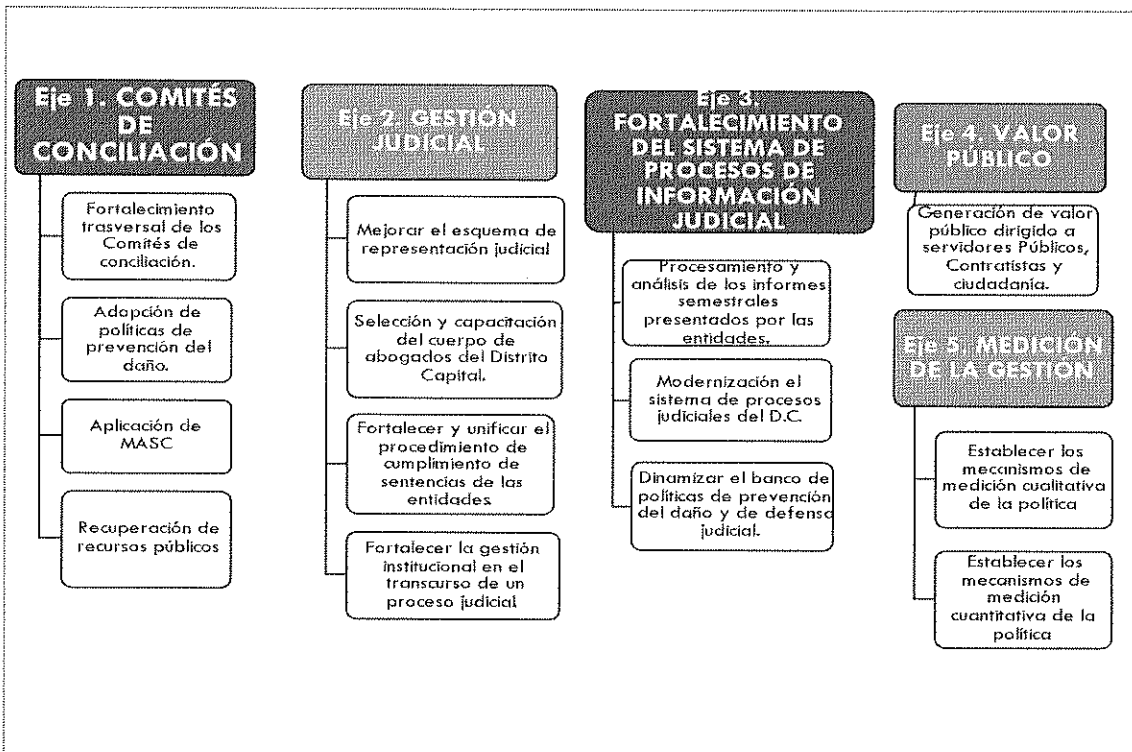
Eje 1. COMITÉS DE CONCILIACIÓN

Fortalecimiento trasversal de los Comités de conciliación.

Adopción de políticas de prevención del daño.

Aplicación de MASC

Recuperación de recursos públicos

Eje 2. GESTIÓN JUDICIAL

Mejorar el esquema de representación judicial

Selección y capacitación del cuerpo de abogados del Distrito Capital.

Fortalecer y unificar el procedimiento de cumplimiento de sentencias de las entidades.

Fortalecer la gestión institucional en el transcurso de un proceso judicial

Eje 3. FORTALECIMIENTO DEL SISTEMA DE PROCESOS DE INFORMACIÓN JUDICIAL

Procesamiento y análisis de los informes semestrales presentados por las entidades.

Modernización el sistema de procesos judiciales del D.C.

Dinamizar el banco de políticas de prevención del daño y de defensa judicial.

Eje 4. VALOR PÚBLICO

Generación de valor público dirigido a servidores Públicos, Contratistas y ciudadanía.

Eje 5. MEDICIÓN DE LA GESTIÓN

Establecer los mecanismos de medición cualitativa de la política

Establecer los mecanismos de medición cuantitativa de la política